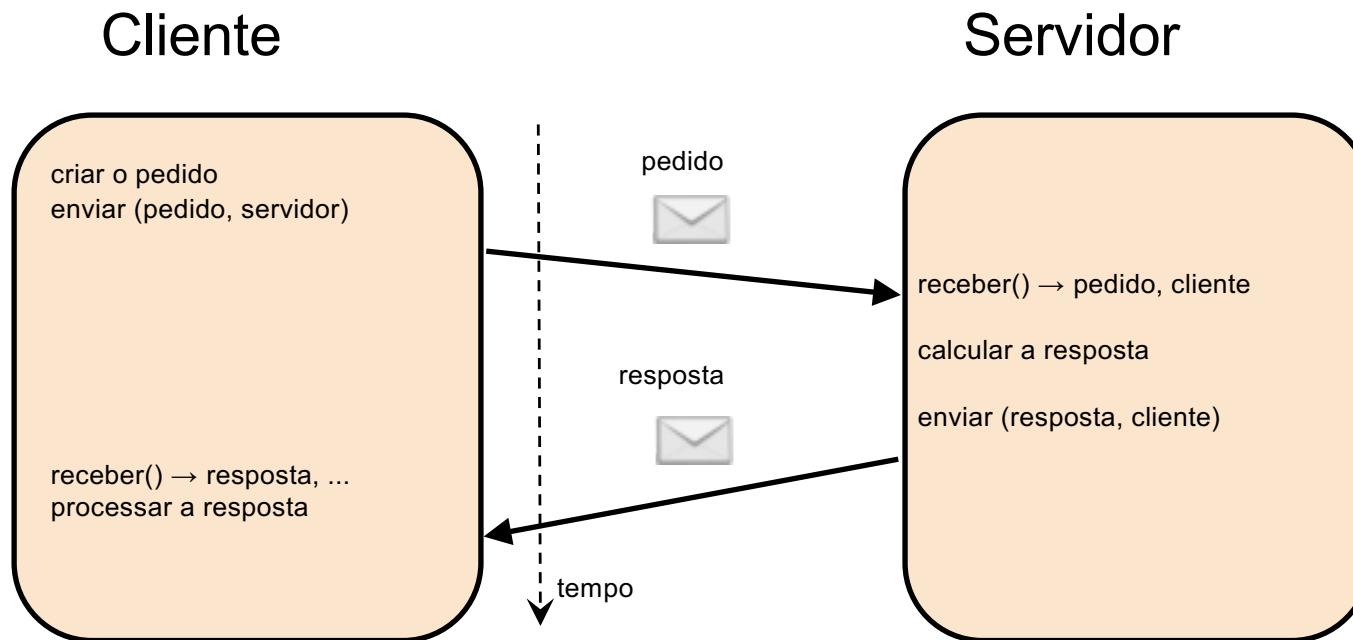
Cliente

Servidor

criar o pedido
enviar (pedido, servidor)

pedido

receber() → pedido, cliente

calcular a resposta

resposta

enviar (resposta, cliente)

receber() → resposta, ...
processar a resposta

tempo